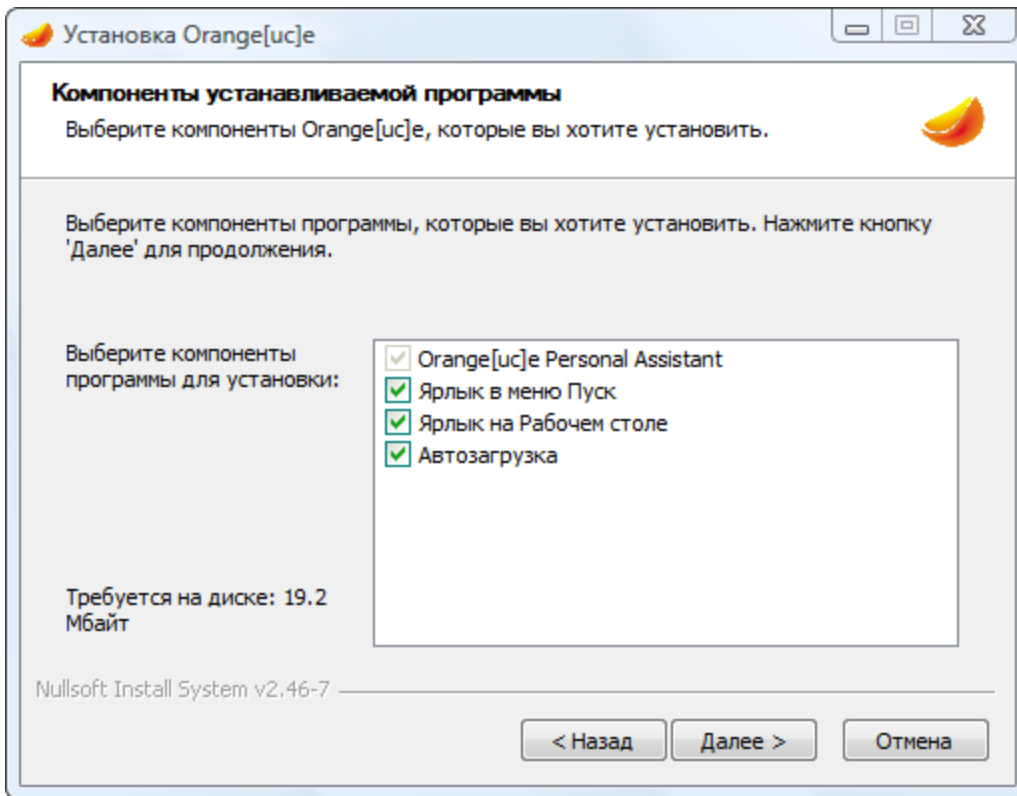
Установка Orange[uc]e

Компоненты устанавливаемой программы
Выберите компоненты Orange[uc]e, которые вы хотите установить.

Выберите компоненты программы, которые вы хотите установить. Нажмите кнопку 'Далее' для продолжения.

Выберите компоненты программы для установки:

Orange[uc]e Personal Assistant
Ярлык в меню Пуск
Ярлык на Рабочем столе
Автозагрузка

Требуется на диске: 19.2 Мбайт

Nullsoft Install System v2.46-7

< Назад
Далее >
Отмена